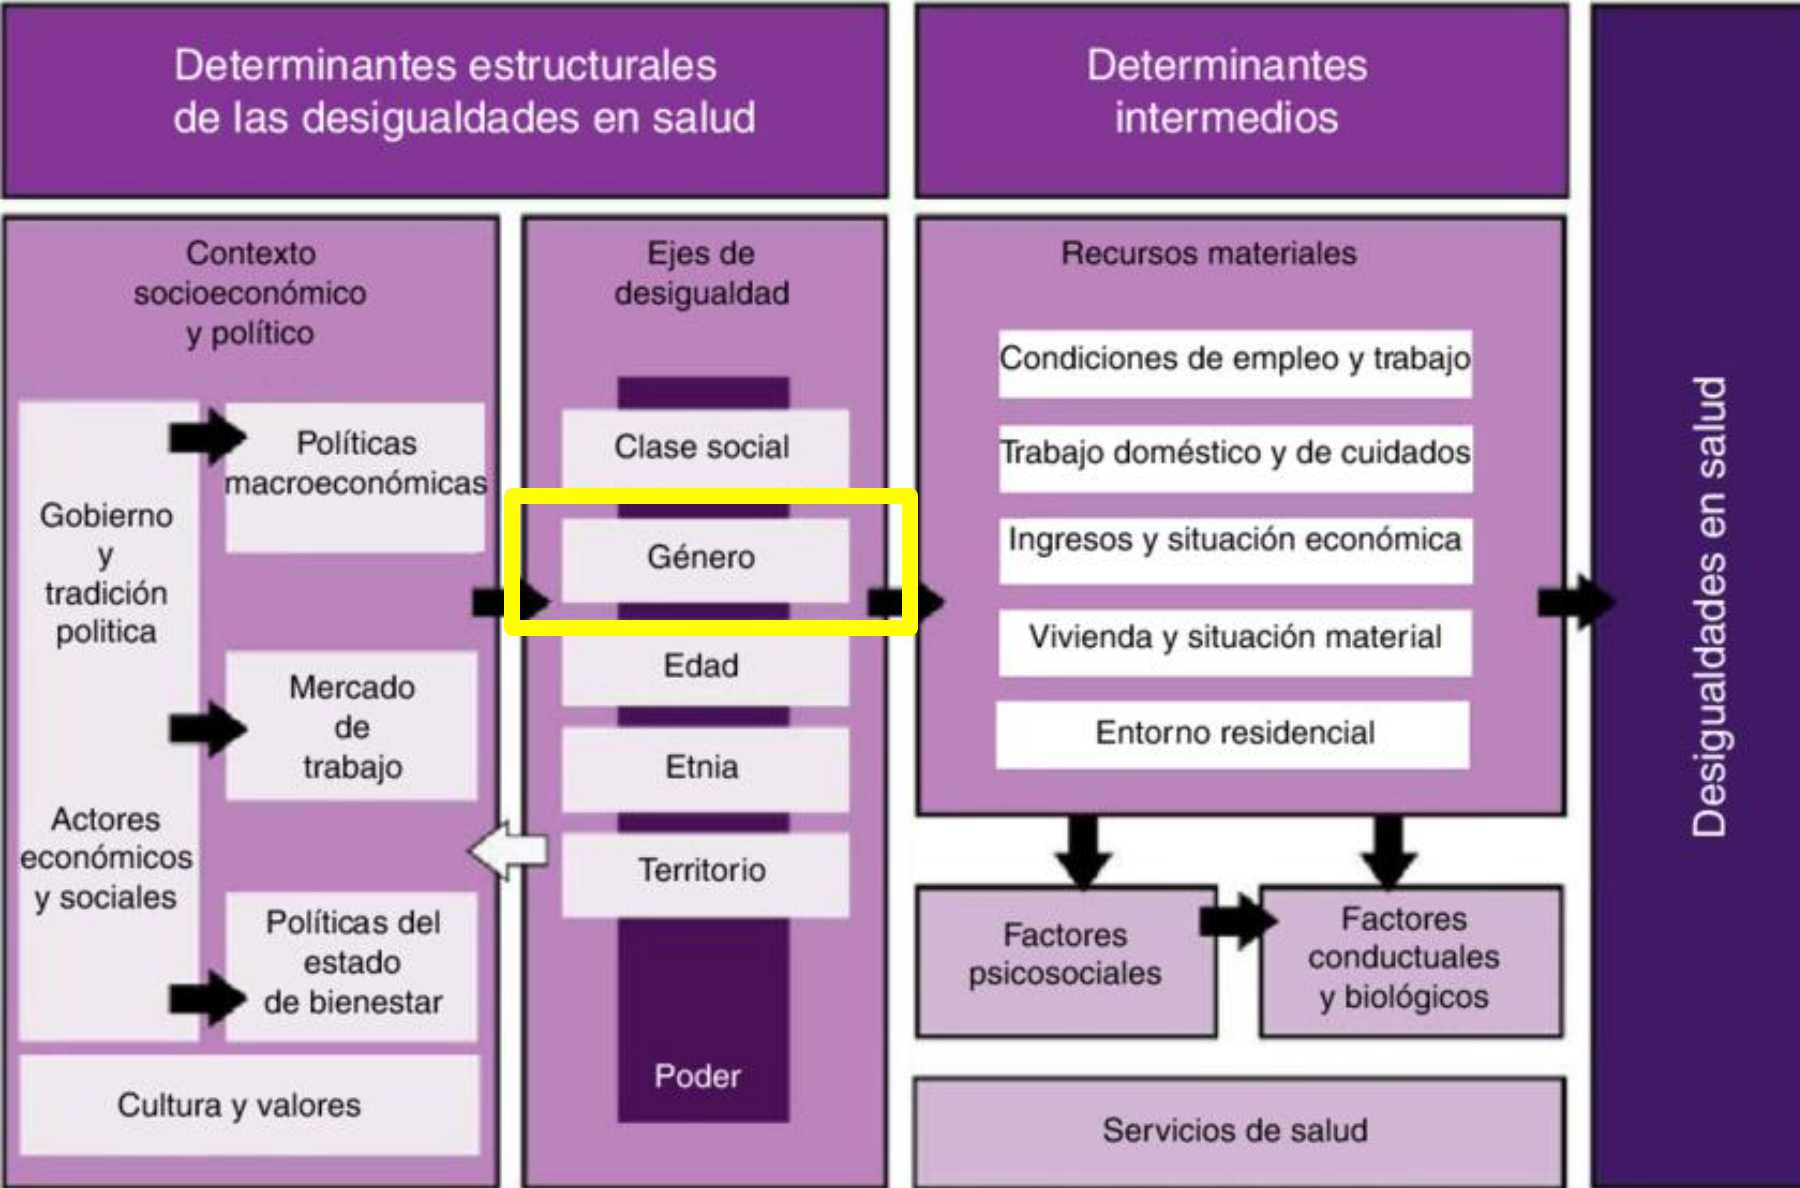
Determinantes estructurales de las desigualdades en salud

Determinantes intermedios

Contexto socioeconómico y político

Gobierno y tradición politica

Actores económicos y sociales

Políticas macroeconómicas

Mercado de trabajo

Políticas del estado de bienestar

Cultura y valores

Ejes de desigualdad

Clase social

Género

Edad

Etnia

Territorio

Poder

Recursos materiales

Condiciones de empleo y trabajo

Trabajo doméstico y de cuidados

Ingresos y situación económica

Vivienda y situación material

Entorno residencial

Factores psicosociales

Factores conductuales y biológicos

Servicios de salud

Desigualdades en salud